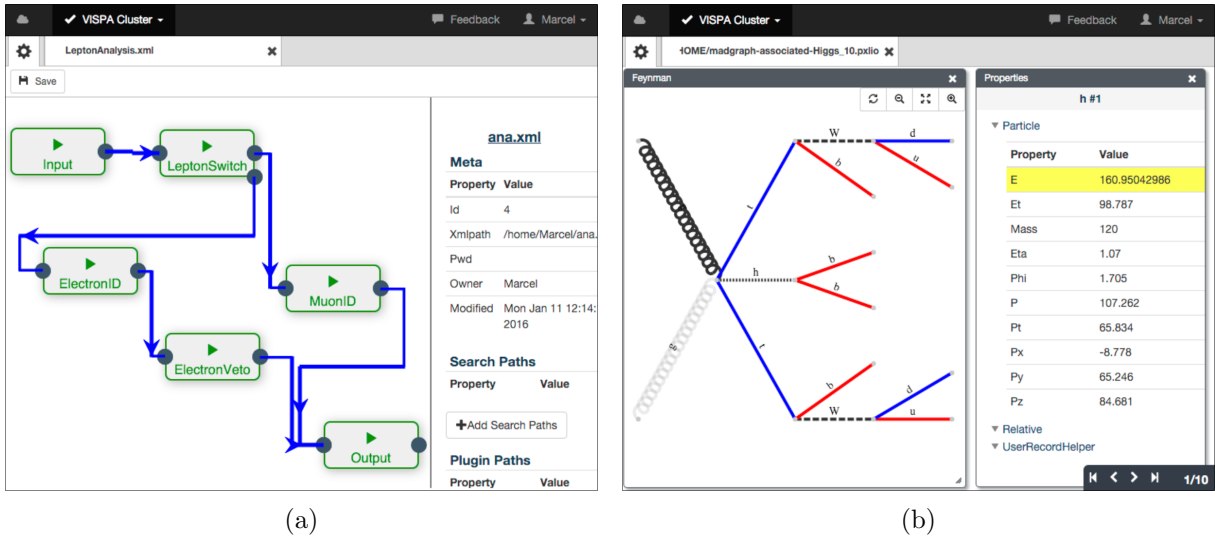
VISPA Cluster
Feedback
Marcel
LeptonAnalysis.xml
Save
Input
LeptonSwitch
ElectronID
MuonID
ElectronVeto
Output
ana.xml
Meta

| Property | Value |
|---|---|
| Id | 4 |
| Xmlpath | /home/Marcel/ana. |
| Pwd | |
| Owner | Marcel |
| Modified | Mon Jan 11 12:14: 2016 |

Search Paths

| Property | Value |
|---|---|

+Add Search Paths
Plugin Paths

| Property | Value |
|---|---|

(a)

VISPA Cluster
Feedback
Marcel
IOME/madgraph-associated-Higgs_10.pxlio
Feynman
W
d
b
u
t
h
b
b
g
t
b
W
d
u
Properties
h #1
Particle

| Property | Value |
|---|---|
| E | 160.95042986 |
| Et | 98.787 |
| Mass | 120 |
| Eta | 1.07 |
| Phi | 1.705 |
| P | 107.262 |
| Pt | 65.834 |
| Px | -8.778 |
| Py | 65.246 |
| Pz | 84.681 |

Relative
UserRecordHelper
1/10

(b)